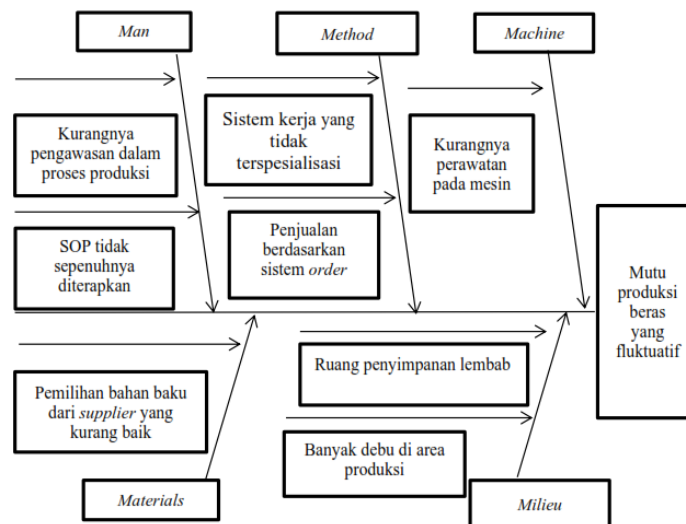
Man

Method

Machine

Kurangnya pengawasan dalam proses produksi

Sistem kerja yang tidak terspesialisasi

Kurangnya perawatan pada mesin

SOP tidak sepenuhnya diterapkan

Penjualan berdasarkan sistem *order*

Mutu produksi beras yang fluktuatif

Ruang penyimpanan lembab

Pemilihan bahan baku dari *supplier* yang kurang baik

Banyak debu di area produksi

Materials

Milieu